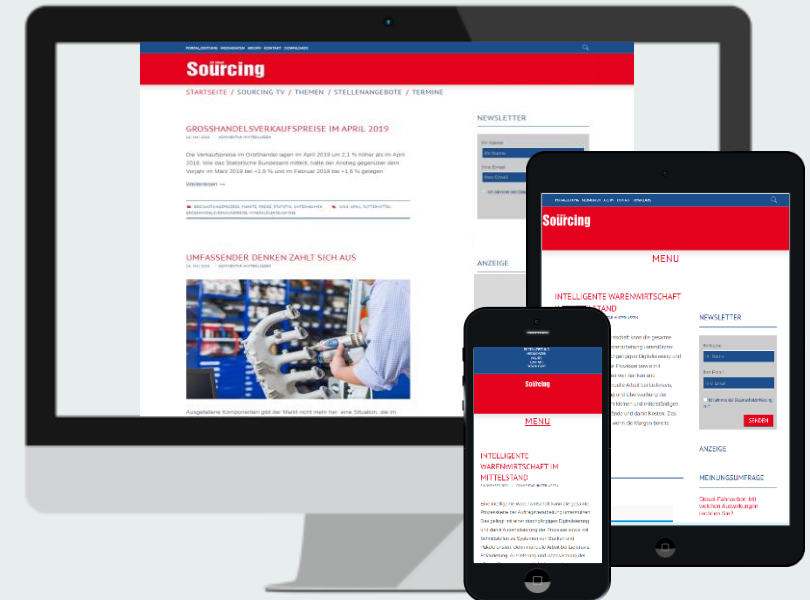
PORTAL/EDITION MEDIADATEN ARCHIV KONTAKT DOWNLOADS

Sourcing

STARTSEITE / SOURCING TV / THEMEN / STELLENANGEBOTE / TERMINE

GROSSHANDELSVERKAUFSPREISE IM APRIL 2019

Die Verkaufspreise im Großhandel lagen im April 2019 um 2,1 % höher als im April 2018. Wie das Statistische Bundesamt mitteilt, hatte der Anstieg gegenüber dem Vorjahr im März 2019 bei +1,8 % und im Februar 2019 bei +1,6 % gelegen.

Weiterlesen →

UMFASSENDER DENKEN ZAHLT SICH AUS

Ausgefallene Komponenten gibt der Markt nicht mehr her: eine Situation, die im

NEWSLETTER

Ihr Name

Ihre Email

ANZEIGE

Sourcing

MENU

INTELLIGENTE WARENWIRTSCHAFT IM MITTELSTAND

NEWSLETTER

Ihr Name

Ihre Email

SENDEN

ANZEIGE

MEINUNGSUMFRAGE

Sourcing

MENU

INTELLIGENTE WARENWIRTSCHAFT IM MITTELSTAND